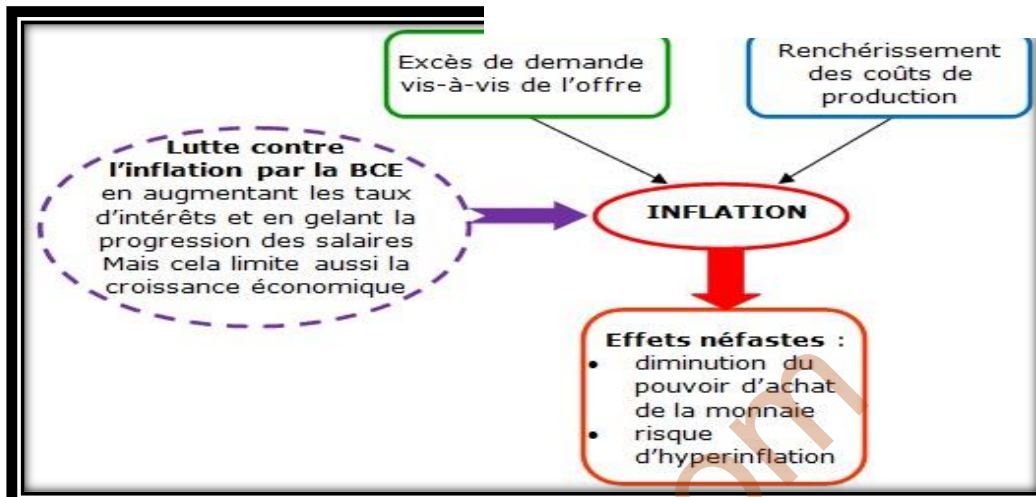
Excès de demande vis-à-vis de l'offre

Renchérissement des coûts de production

Lutte contre l'inflation par la BCE en augmentant les taux d'intérêts et en gelant la progression des salaires Mais cela limite aussi la croissance économique

INFLATION

Effets néfastes :
- diminution du pouvoir d'achat de la monnaie
- risque d'hyperinflation